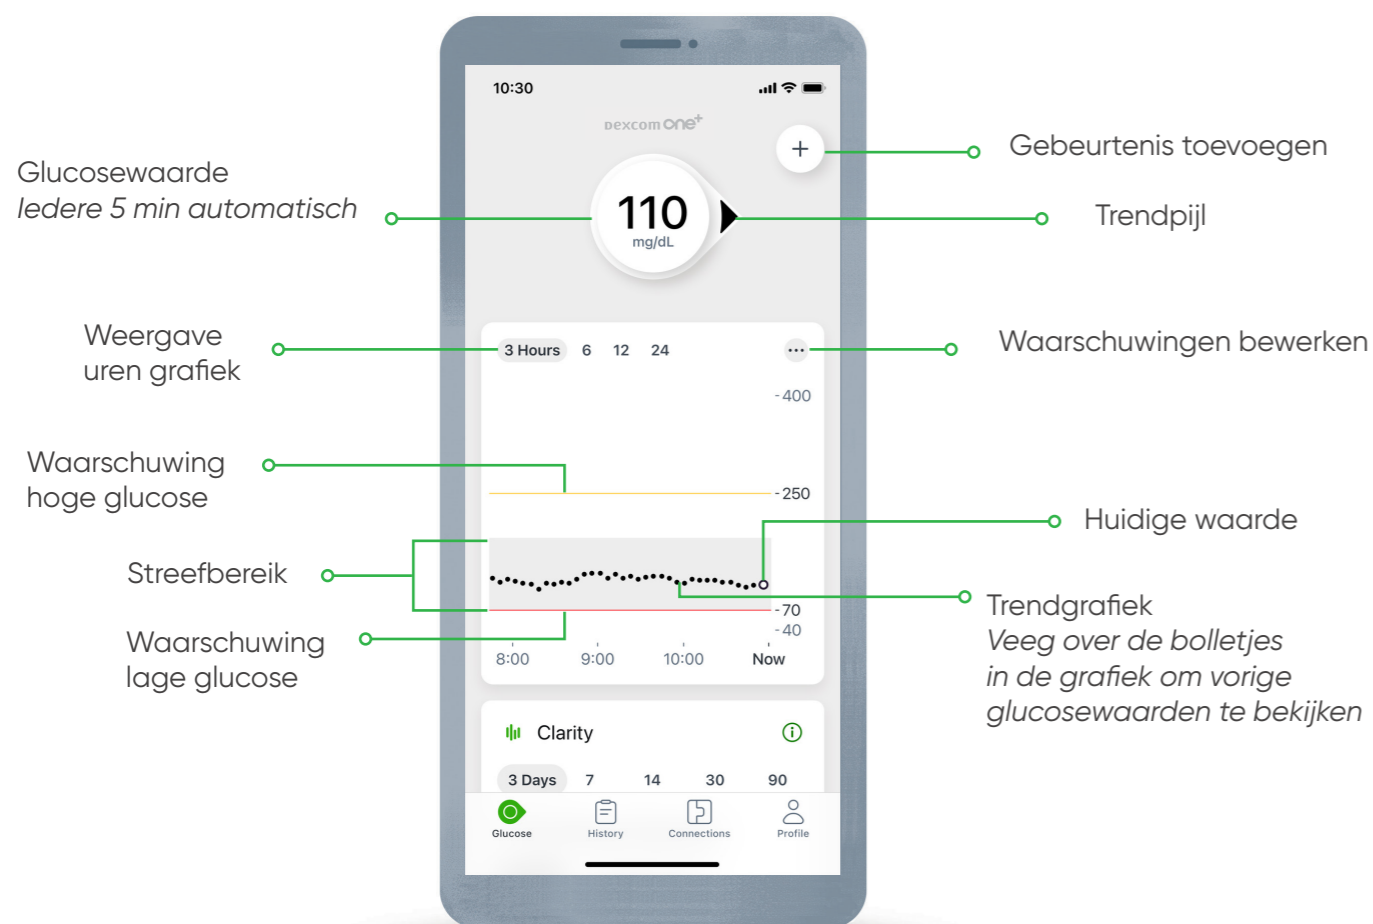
Glucosewaarde
*Iedere 5 min automatisch*

Weergave uren grafiek

Waarschuwing hoge glucose

Streefbereik

Waarschuwing lage glucose

10:30

Dexcom ONE+

110
mg/dL

3 Hours 6 12 24

400
250
70
40

8:00 9:00 10:00 Now

Clarity

3 Days 7 14 30 90

Glucose History Connections Profile

Gebeurtenis toevoegen

Trendpijl

Waarschuwingen bewerken

Huidige waarde

Trendgrafiek
*Veeg over de bolletjes in de grafiek om vorige glucosewaarden te bekijken*